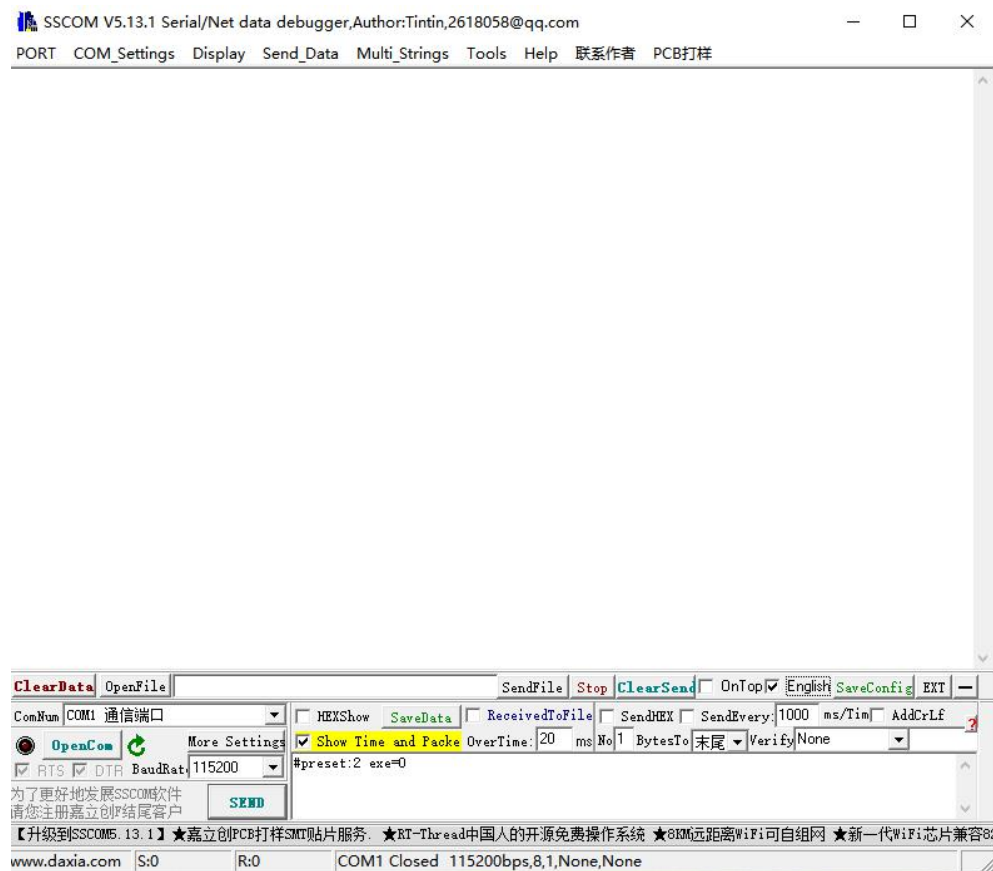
SSCOM V5.13.1 Serial/Net data debugger,Author:Tintin,2618058@qq.com

PORT COM_Settings Display Send_Data Multi_Strings Tools Help 联系作者 PCB打样

ClearData OpenFile SendFile Stop ClearSend OnTop English SaveConfig EXT —

ComNum COM1 通信端口 HEXShow SaveData ReceivedToFile SendHEX SendEvery: 1000 ms/Tim AddCrLf

OpenCom More Settings Show Time and Packe OverTime: 20 ms No 1 BytesTo 末尾 Verify None

RTS DTR BaudRat 115200 #preset:2 exe=0

为了更好地发展SSCOM软件
请您注册嘉立创F结尾客户 SEND

【升级到SSCOM5.13.1】★嘉立创PCB打样SMT贴片服务. ★RT-Thread中国人的开源免费操作系统 ★8KM远距离WiFi可自组网 ★新一代WiFi芯片兼容8

www.daxia.com S:0 R:0 COM1 Closed 115200bps,8,1,None,None